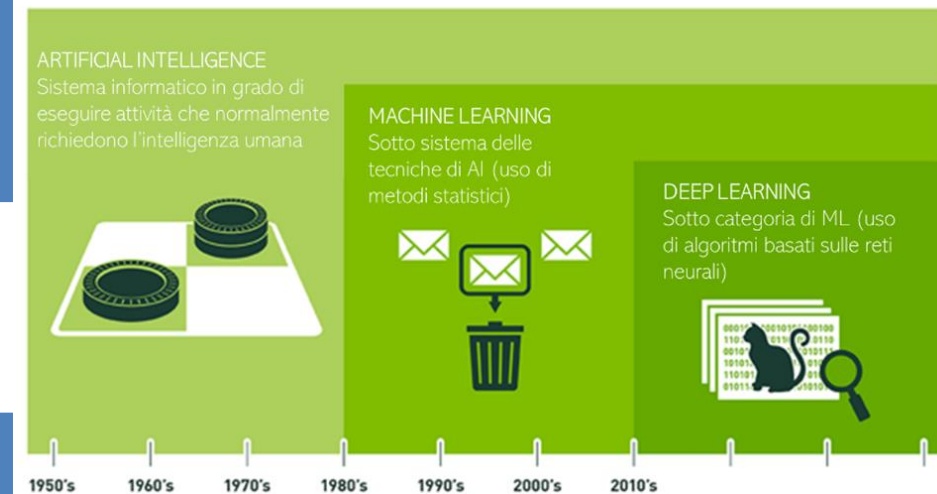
ARTIFICIAL INTELLIGENCE
Sistema informatico in grado di eseguire attività che normalmente richiedono l'intelligenza umana

MACHINE LEARNING
Sotto sistema delle tecniche di AI (uso di metodi statistici)

DEEP LEARNING
Sotto categoria di ML (uso di algoritmi basati sulle reti neurali)

1950's 1960's 1970's 1980's 1990's 2000's 2010's